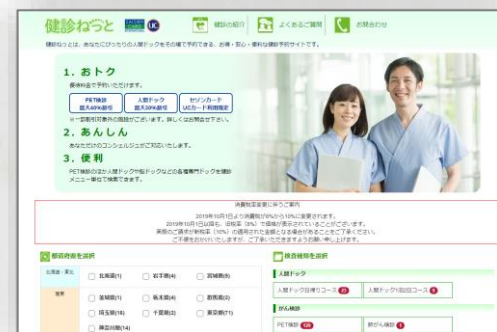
健診ねっと UC

健診の紹介 よくあるご質問 お問合わせ

健診ねっとは、あなたにぴったりの人間ドックをその場で予約できる、お得・安心・便利な健診予約サイトです。

1. おトク

優待料金でご予約いただけます。

PET検診 最大40%割引 | 人間ドック 最大30%割引 | セゾンカード UCカード利用限定

※一部割引対象外の施設がございます。詳しくはお問合せ下さい。

2. あんしん

あなただけのコンシェルジュがご対応いたします。

3. 便利

PET検診のほか人間ドックや脳ドックなどの各種専門ドックを健診メニュー単位で検索できます。

消費税率変更に伴うご案内

2019年10月1日より消費税が8%から10%に変更されます。
2019年10月1日以降も、当社は（8%）で価格が表示されていることがございます。
実際のご請求が新税率（10%）の適用された金額となる場合がありますことをご了承ください。
ご不便をおかけいたしますが、ご了承いただきますようお願い申し上げます。

都道府県を選択

北海道・東北 | 北海道(1) | 岩手県(4) | 宮城県(6)
関東 | 茨城県(1) | 栃木県(4) | 群馬県(6)
| 埼玉県(14) | 千葉県(3) | 東京都(71)
| 神奈川県(14)

検査種類を選択

人間ドック
人間ドック日帰りコース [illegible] | 人間ドック1泊2日コース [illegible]

がん検診
PET検診 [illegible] | 肺がん検診 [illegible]